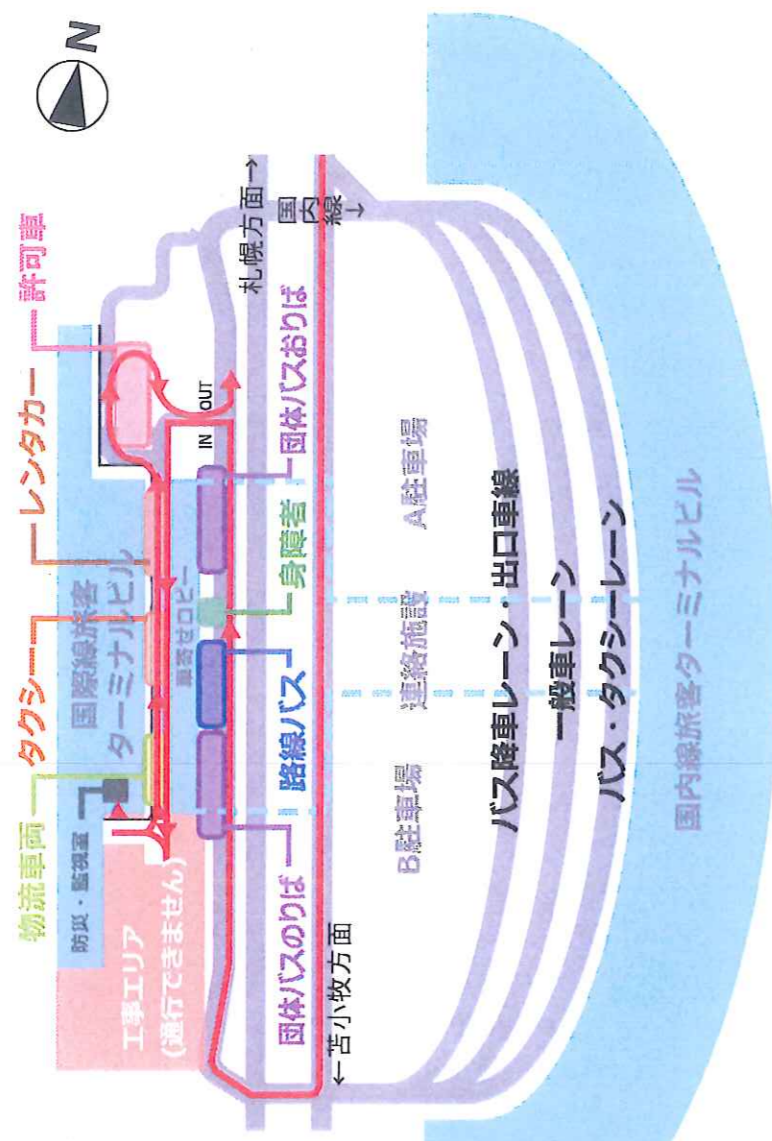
N

許可車

レンタカー

タクシー

物流車両

防災・監視室

国際線旅客ターミナルビル

工事エリア（通行できません）

乗降ゼロビー

IN

OUT

団体バスのりば

路線バス

身障者

団体バスおりば

札幌方面→

国内線↓

←苫小牧方面

B駐車場

連絡施設

A駐車場

バス降車レーン・出口車線

一般車レーン

バス・タクシーレーン

国内線旅客ターミナルビル